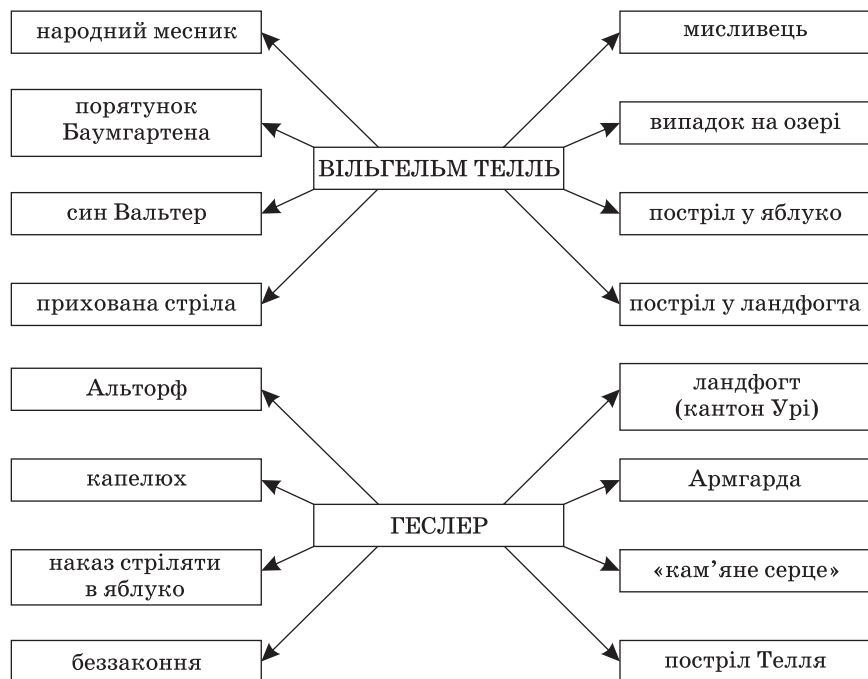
народний месник

порятунок Баумгартена

син Вальтер

прихована стріла

ВІЛЬГЕЛЬМ ТЕЛЛЬ

мисливець

випадок на озері

постріл у яблуко

постріл у ландфогта

Альторф

капелюх

наказ стріляти в яблуко

беззаконня

ГЕСЛЕР

ландфогт (кантон Урі)

Армгарда

«кам’яне серце»

постріл Телля